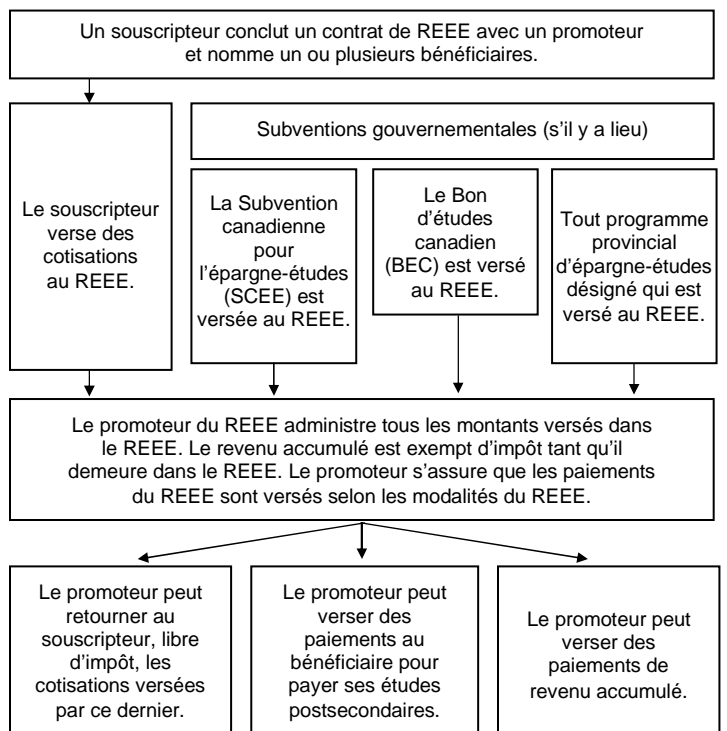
Un souscripteur conclut un contrat de REEE avec un promoteur et nomme un ou plusieurs bénéficiaires.

Le souscripteur verse des cotisations au REEE.

Subventions gouvernementales (s'il y a lieu)

La Subvention canadienne pour l'épargne-études (SCEE) est versée au REEE.

Le Bon d'études canadien (BEC) est versé au REEE.

Tout programme provincial d'épargne-études désigné qui est versé au REEE.

Le promoteur du REEE administre tous les montants versés dans le REEE. Le revenu accumulé est exempt d'impôt tant qu'il demeure dans le REEE. Le promoteur s'assure que les paiements du REEE sont versés selon les modalités du REEE.

Le promoteur peut retourner au souscripteur, libre d'impôt, les cotisations versées par ce dernier.

Le promoteur peut verser des paiements au bénéficiaire pour payer ses études postsecondaires.

Le promoteur peut verser des paiements de revenu accumulé.